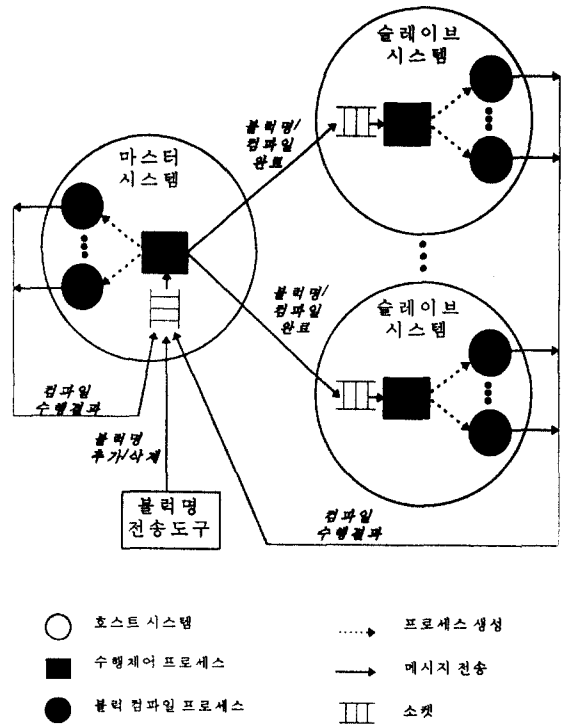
슬레이브 시스템

블럭명/ 컴파일 완료

마스터 시스템

블럭명/ 컴파일 완료

슬레이브 시스템

컴파일 수행결과

블럭명 추가/삭제

블럭명 전송도구

컴파일 수행결과

호스트 시스템

수행제어 프로세스

블럭 컴파일 프로세스

프로세스 생성

메시지 전송

소켓